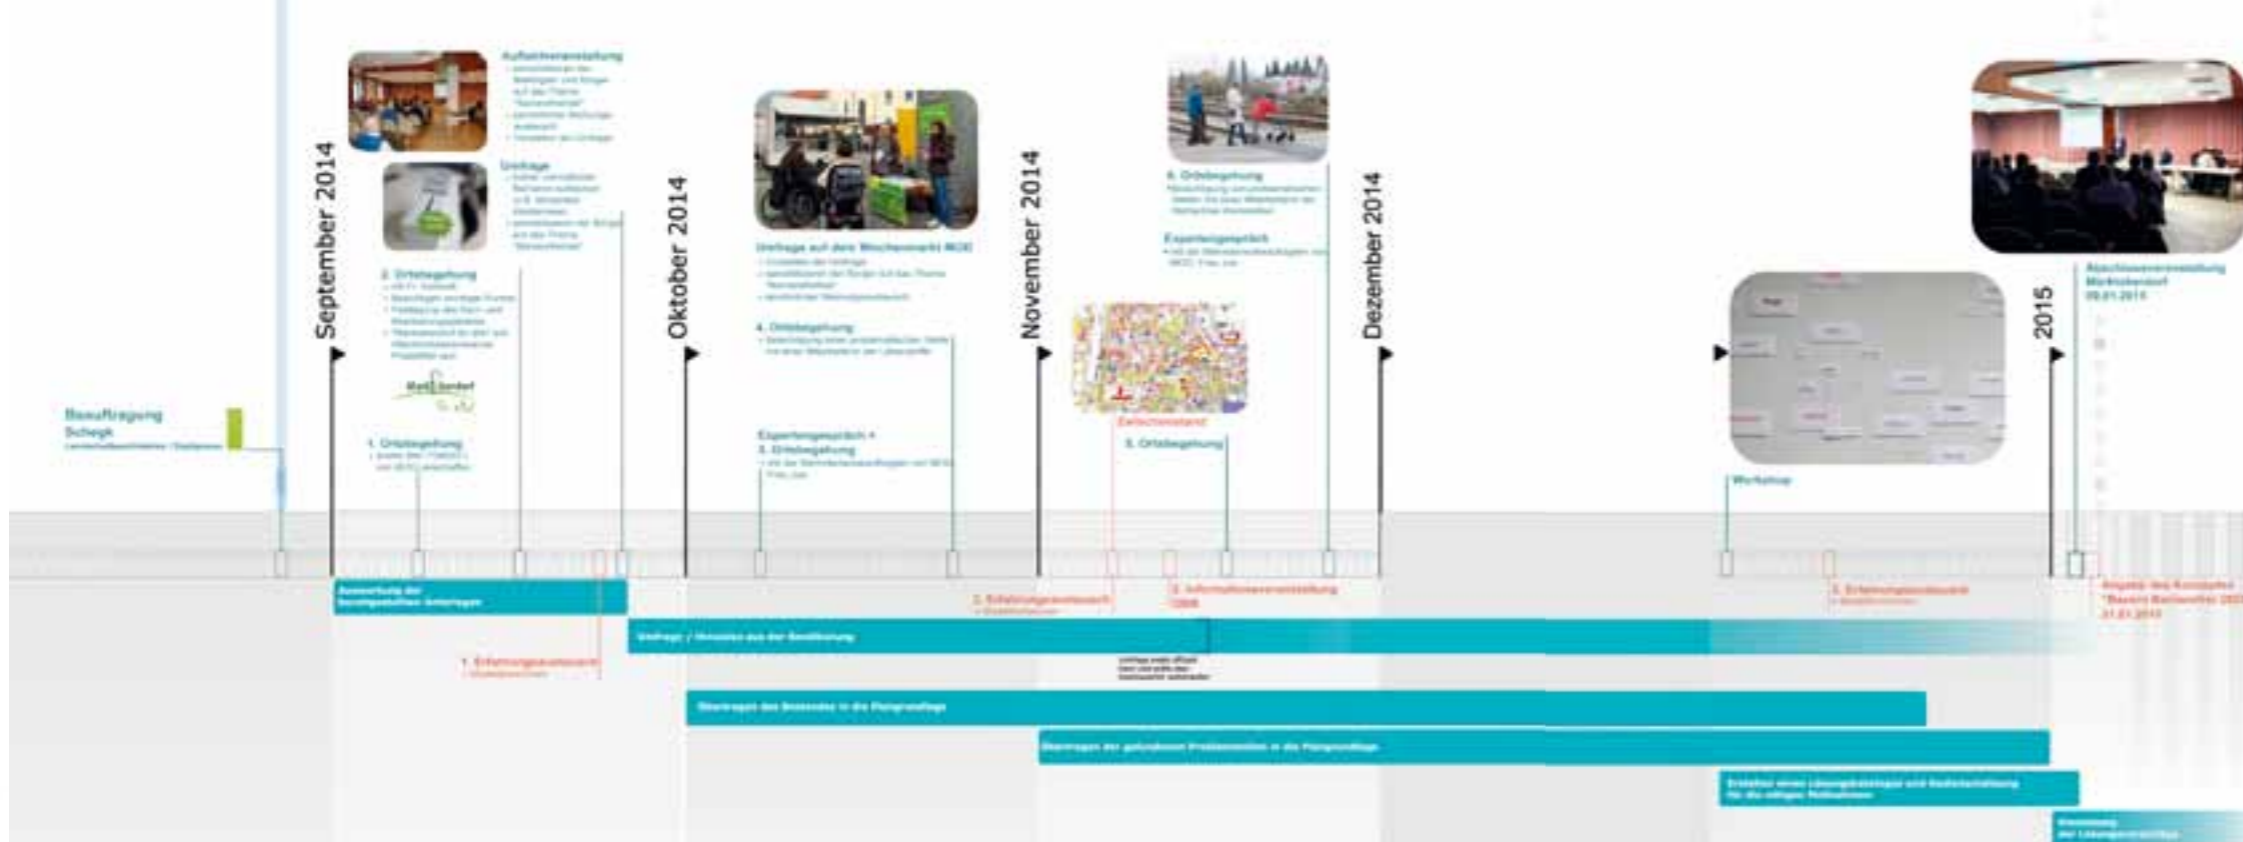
September 2014

Oktober 2014

November 2014

Dezember 2014

2015

Beauftragung Schegk
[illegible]

Auftaktveranstaltung
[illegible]

Umfrage
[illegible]

2. Ortsbegehung
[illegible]

1. Ortsbegehung
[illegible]

Umfrage auf dem Wochenmarkt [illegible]
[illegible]

4. Ortsbegehung
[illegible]

Expertengespräch + 3. Ortsbegehung
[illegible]

6. Ortsbegehung
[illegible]

Expertengespräch
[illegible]

Zwischenstand

5. Ortsbegehung

Workshop

Abschlussveranstaltung Markt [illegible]
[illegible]

Auswertung der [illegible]

1. Erfahrungsaustausch
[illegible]

2. Erfahrungsaustausch
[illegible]

2. Informationsveranstaltung
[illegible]

3. Erfahrungsaustausch
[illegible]

Abgabe des Konzeptes "Bayern Barrierefrei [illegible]"
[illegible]

Umfrage / Hinweise aus der Bevölkerung

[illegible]

Übertragen des Bestandes in die Plangrundlage

Übertragen der gefundenen Problemstellen in die Plangrundlage

Erstellen eines Lösungskataloges und Kostenschätzung für die nötigen Maßnahmen

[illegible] der Lösungsvorschläge